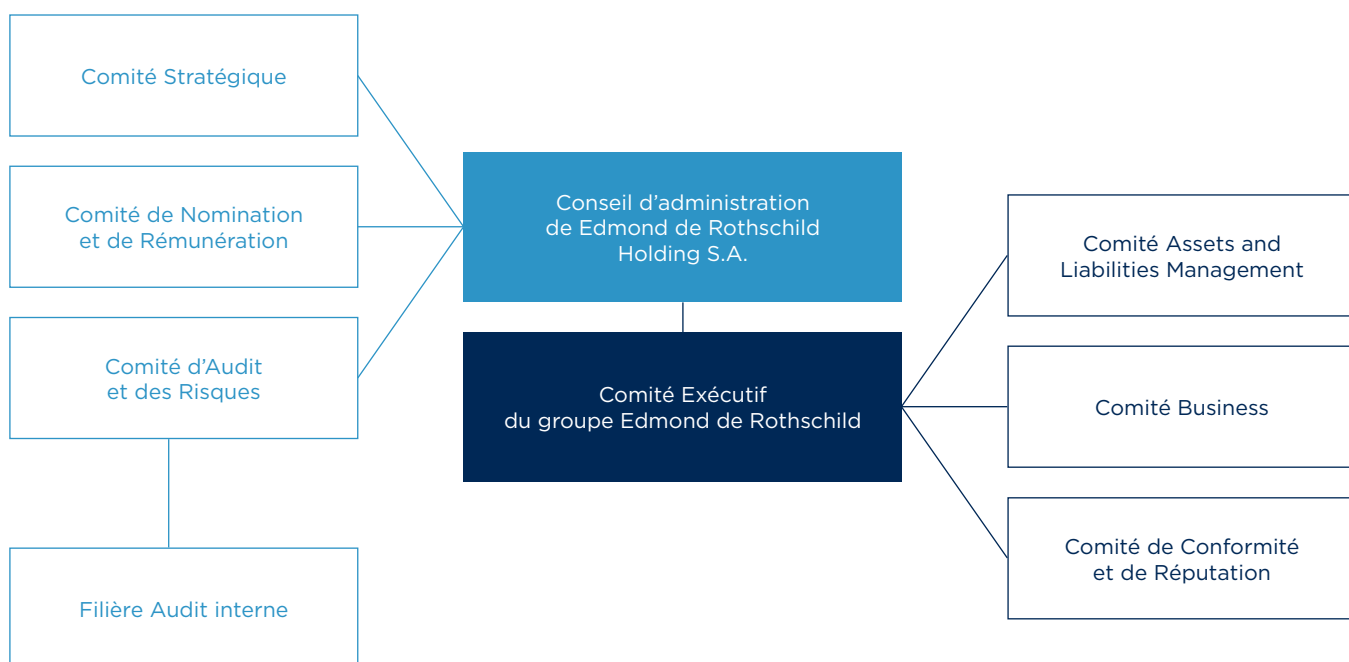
Comité Stratégique

Comité de Nomination et de Rémunération

Comité d’Audit et des Risques

Filière Audit interne

Conseil d’administration de Edmond de Rothschild Holding S.A.

Comité Exécutif du groupe Edmond de Rothschild

Comité Assets and Liabilities Management

Comité Business

Comité de Conformité et de Réputation